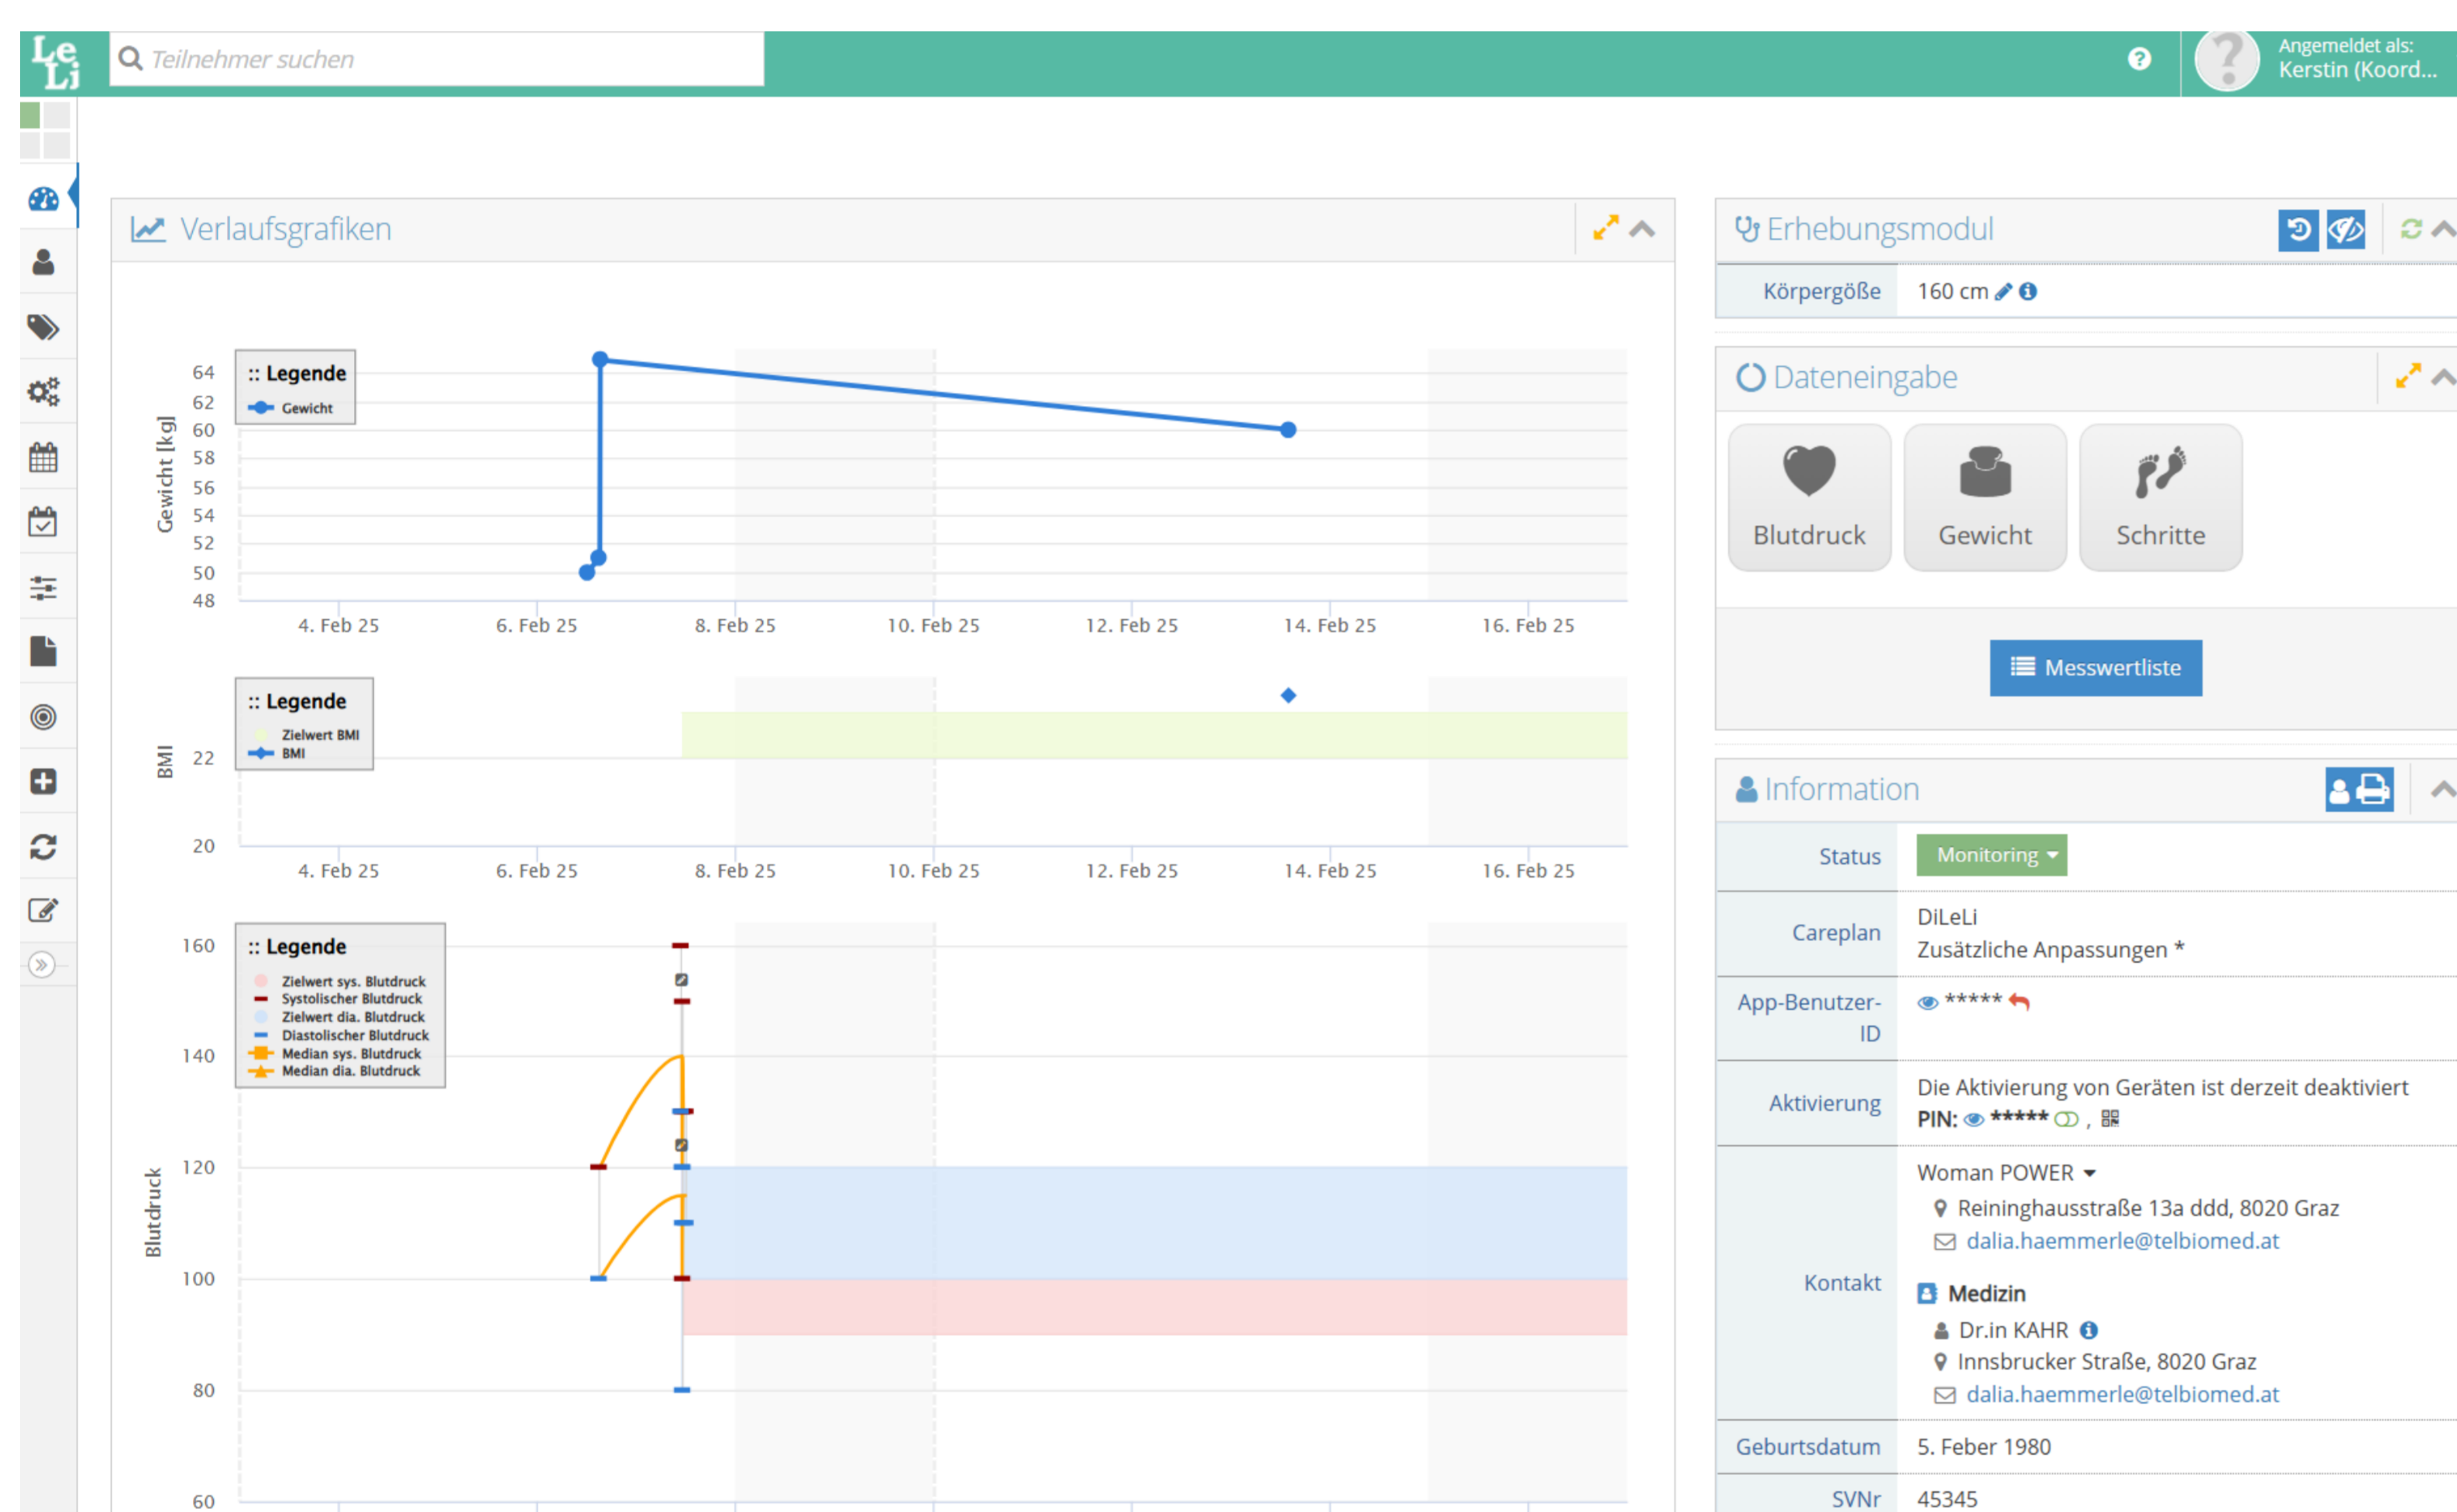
Le Li

Teilnehmer suchen

Angemeldet als:
Kerstin (Koord...

Verlaufsgrafiken

:: Legende
Gewicht

Gewicht [kg]
64
62
60
58
56
54
52
50
48
4. Feb 25 6. Feb 25 8. Feb 25 10. Feb 25 12. Feb 25 14. Feb 25 16. Feb 25

:: Legende
Zielwert BMI
BMI

BMI
22
20
4. Feb 25 6. Feb 25 8. Feb 25 10. Feb 25 12. Feb 25 14. Feb 25 16. Feb 25

:: Legende
Zielwert sys. Blutdruck
Systolischer Blutdruck
Zielwert dia. Blutdruck
Diastolischer Blutdruck
Median sys. Blutdruck
Median dia. Blutdruck

Blutdruck
160
140
120
100
80
60

Erhebungsmodul

| Körpergöße | 160 cm |

Dateneingabe

Blutdruck
Gewicht
Schritte

Messwertliste

Information

| Status | Monitoring |
|---|---|
| Careplan | DiLeLi Zusätzliche Anpassungen * |
| App-Benutzer-ID | ***** |
| Aktivierung | Die Aktivierung von Geräten ist derzeit deaktiviert PIN: ***** , |
| Kontakt | Woman POWER Reininghausstraße 13a ddd, 8020 Graz dalia.haemmerle@telbiomed.at **Medizin** Dr.in KAHR Innsbrucker Straße, 8020 Graz dalia.haemmerle@telbiomed.at |
| Geburtsdatum | 5. Feber 1980 |
| SVNr | 45345 |